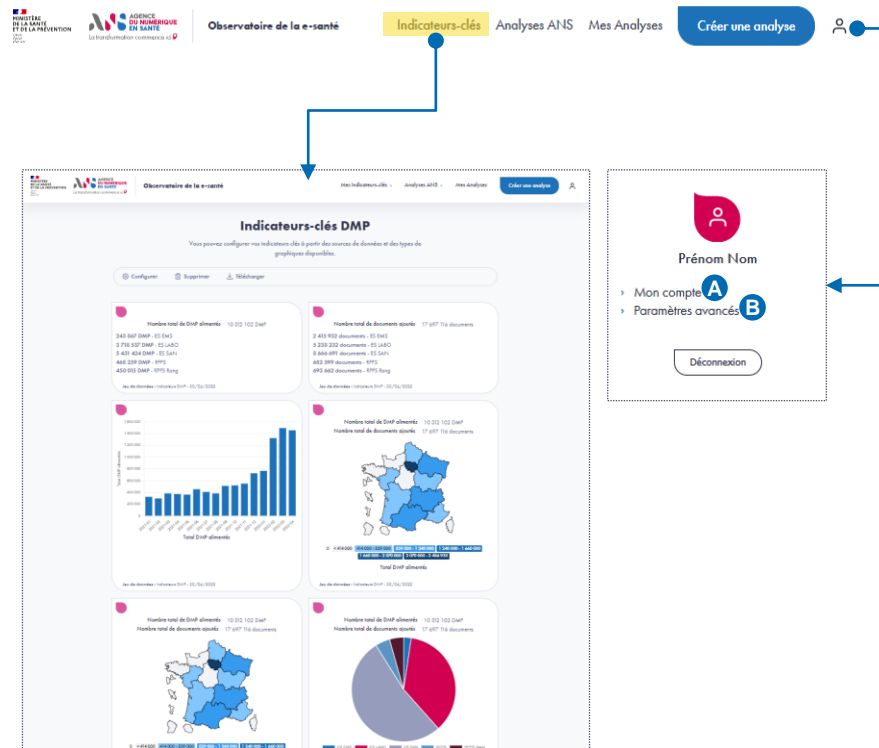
MINISTÈRE DE LA SANTÉ ET DE LA PRÉVENTION

AGENCE DU NUMÉRIQUE EN SANTÉ
La transformation continue avec

Observatoire de la e-santé

Indicateurs-clés

Analyses ANS

Mes Analyses

Créer une analyse

Observatoire de la e-santé

Mes Indicateurs-clés

Analyses ANS

Mes Analyses

Créer une analyse

Indicateurs-clés DMP

Vous pouvez configurer vos indicateurs clés à partir des sources de données et des types de graphiques disponibles.

Configurer

Supprimer

Télécharger

Nombre total de DMP alimentés 10 212 102 DMP

243 567 DMP - ES EMS
3 710 537 DMP - ES LABO
5 431 424 DMP - ES SAN
460 239 DMP - RPPS
450 015 DMP - RPPS Rang

Jeu de données : Indicateur DMP - 05/06/2022

Nombre total de documents ajoutés 17 697 116 documents

2 415 932 documents - ES EMS
5 230 252 documents - ES LABO
8 666 691 documents - ES SAN
682 399 documents - RPPS
692 662 documents - RPPS Rang

Jeu de données : Indicateur DMP - 05/06/2022

Total DMP alimentés

Jeu de données : Indicateur DMP - 05/06/2022

Nombre total de DMP alimentés 10 212 102 DMP
Nombre total de documents ajoutés 17 697 116 documents

Total DMP alimentés

Jeu de données : Indicateur DMP - 05/06/2022

Nombre total de DMP alimentés 10 212 102 DMP
Nombre total de documents ajoutés 17 697 116 documents

Nombre total de DMP alimentés 10 212 102 DMP
Nombre total de documents ajoutés 17 697 116 documents

Prénom Nom

Mon compte A

Paramètres avancés B

Déconnexion